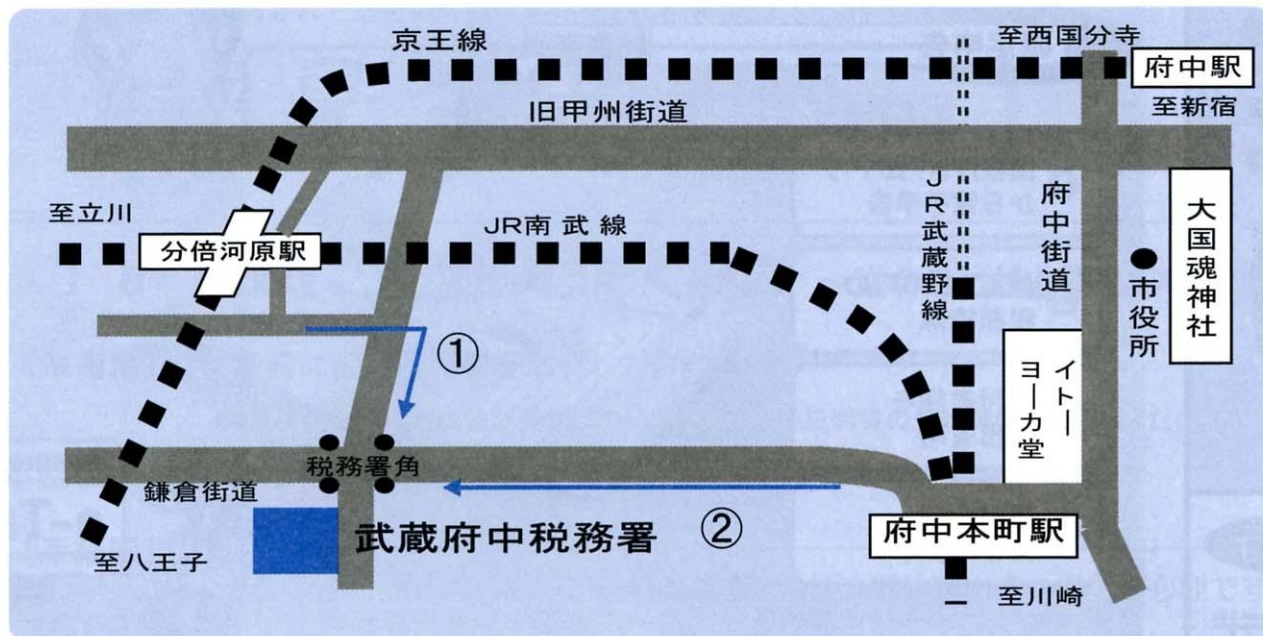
京王線

至西国分寺

府中駅

至新宿

旧甲州街道

至立川

JR南武線

分倍河原駅

JR武蔵野線

府中街道

大国魂神社

市役所

イトーヨーカ堂

①

税務署角

鎌倉街道

武蔵府中税務署

②

府中本町駅

至八王子

至川崎